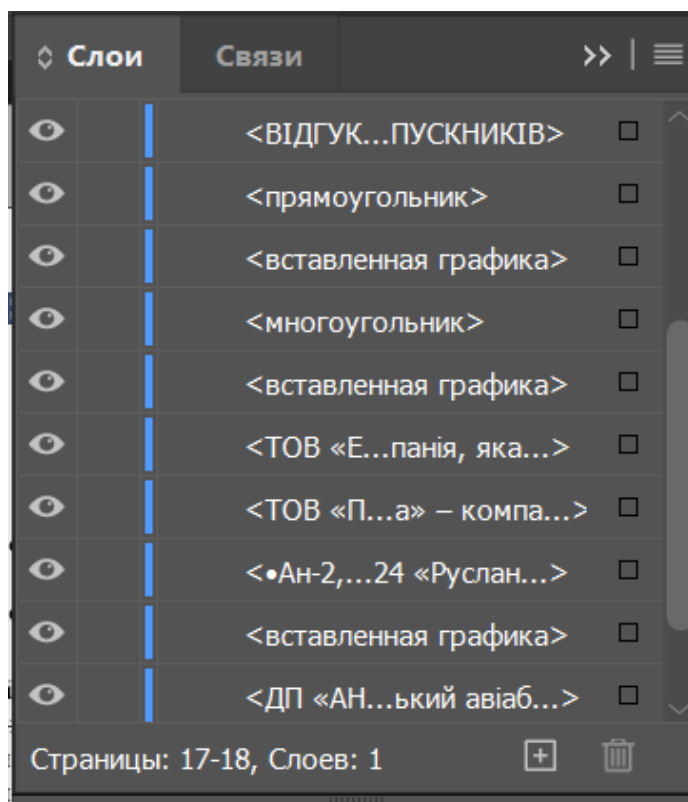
Слои | Связи

<ВІДГУК...ПУСКНИКІВ>
<прямоугольник>
<вставленная графика>
<многоугольник>
<вставленная графика>
<ТОВ «Е...панія, яка...>
<ТОВ «П...а» – компа...>
<•Ан-2,...24 «Руслан...>
<вставленная графика>
<ДП «АН...ький авіаб...>

Страницы: 17-18, Слоев: 1